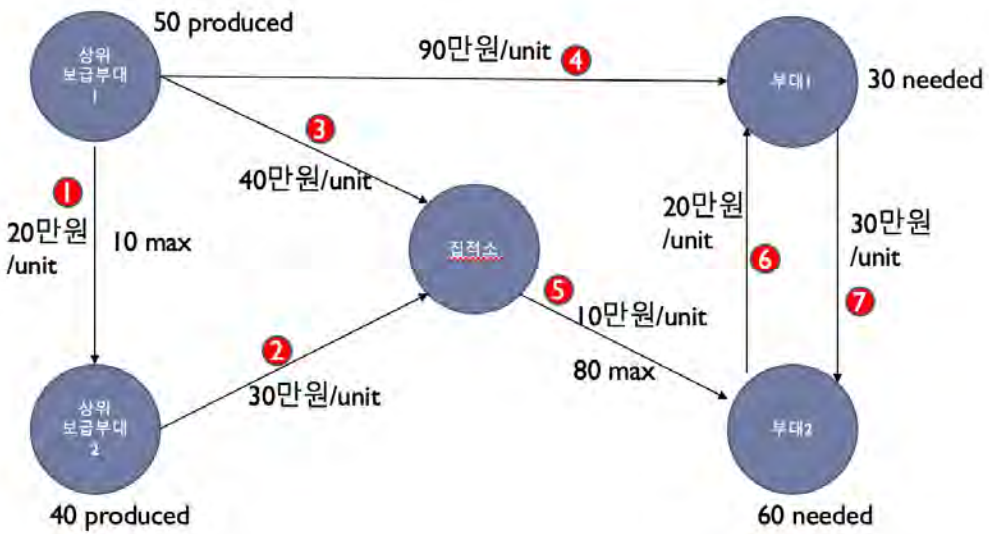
상위 보급부대 1

50 produced

90만원/unit

4

부대1

30 needed

3

40만원/unit

1

20만원 /unit

10 max

집적소

20만원 /unit

30만원 /unit

6

5

10만원/unit

7

2

80 max

30만원/unit

상위 보급부대 2

부대2

40 produced

60 needed